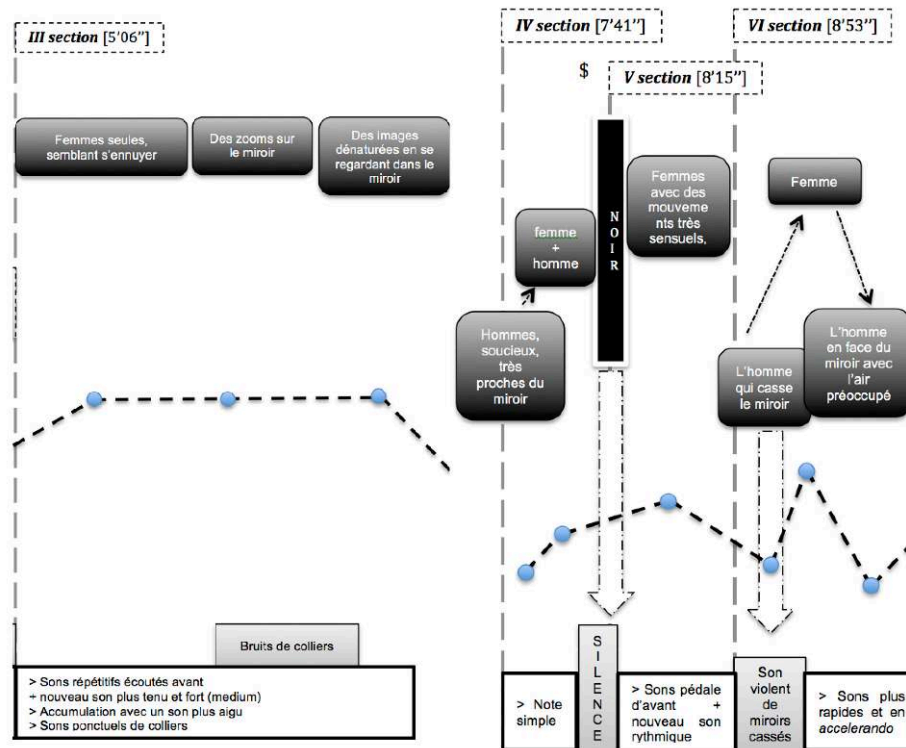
*III section* [5'06'']

Femmes seules, semblant s'ennuyer

Des zooms sur le miroir

Des images dénaturées en se regardant dans le miroir

Bruits de colliers

> Sons répétitifs écoutés avant
+ nouveau son plus tenu et fort (medium)
> Accumulation avec un son plus aigu
> Sons ponctuels de colliers

*IV section* [7'41'']

$

*V section* [8'15'']

*VI section* [8'53'']

femme + homme

Hommes, soucieux, très proches du miroir

N O I R

Femmes avec des mouvements très sensuels,

Femme

L'homme qui casse le miroir

L'homme en face du miroir avec l'air préoccupé

> Note simple

S I L E N C E

> Sons pédale d'avant + nouveau son rythmique

Son violent de miroirs cassés

> Sons plus rapides et en *accelerando*